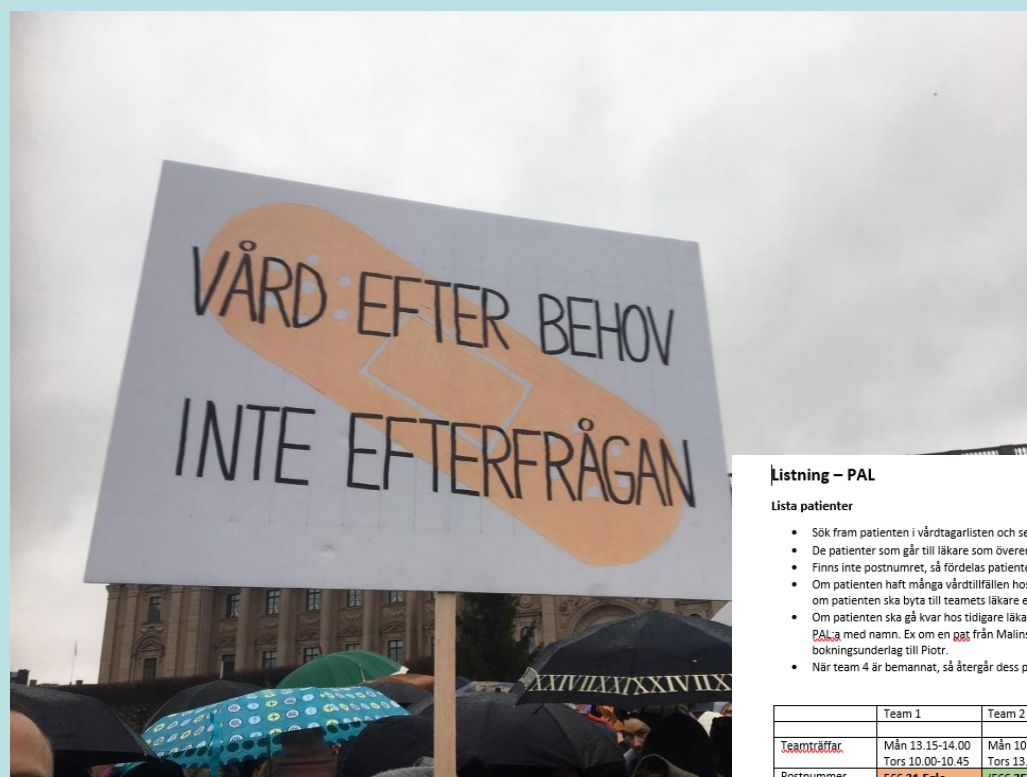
VÅRD EFTER BEHOV
INTE EFTERFRÅGAN

Listning – PAL

Lista patienter

• Sök fram patienten i vårdtagarlisten och se
• De patienter som går till läkare som överen
• Finns inte postnumret, så fördelas patiente
• Om patienten haft många vårdtillfällen hos om patienten ska byta till teamets läkare e
• Om patienten ska gå kvar hos tidigare läka PAL:a med namn. Ex om en pat från Malins bokningsunderlag till Piotr.
• När team 4 är bemannat, så återgår dess p

| | Team 1 | Team 2 |
|---|---|---|
| Teamträffar | Mån 13.15-14.00 Tors 10.00-10.45 | Mån 10 Tors 13. |
| Postnummer | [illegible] | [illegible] |